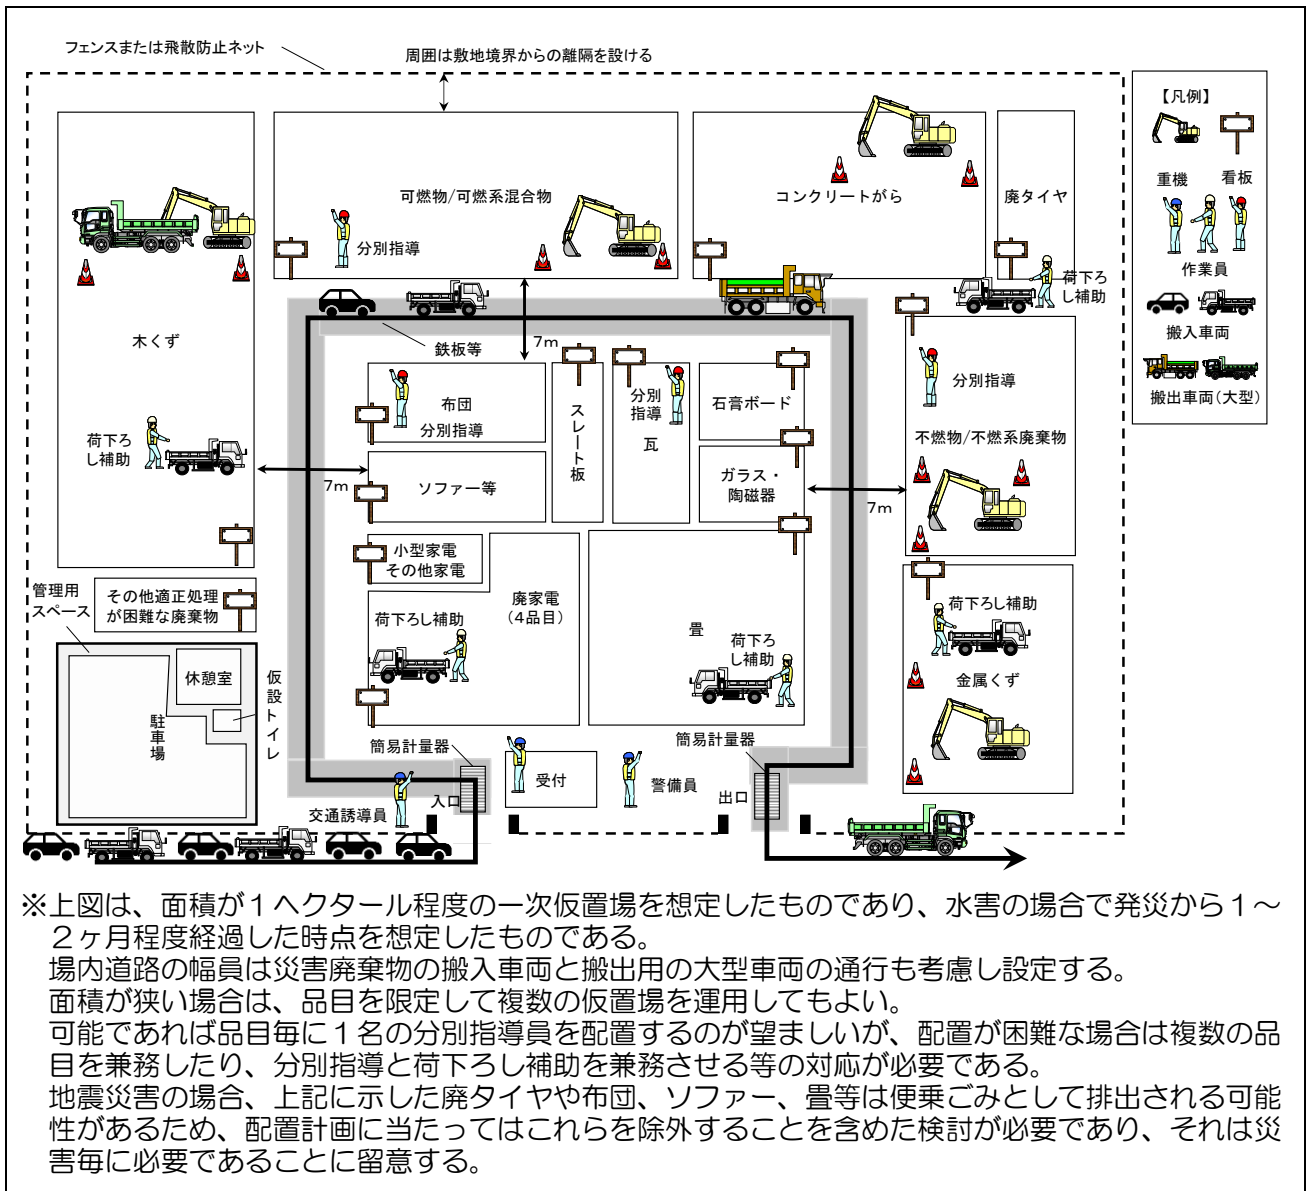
フェンスまたは飛散防止ネット

周囲は敷地境界からの離隔を設ける

【凡例】
重機　看板
作業員
搬入車両
搬出車両（大型）

可燃物/可燃系混合物
分別指導

コンクリートがら

廃タイヤ

荷下ろし補助

木くず

荷下ろし補助

鉄板等

7m

布団
分別指導

スレート板

分別指導
瓦

石膏ボード

ガラス・陶磁器

7m

7m

ソファー等

分別指導
不燃物/不燃系廃棄物

小型家電
その他家電

廃家電
（4品目）

荷下ろし補助

畳
荷下ろし補助

荷下ろし補助
金属くず

その他適正処理が困難な廃棄物

管理用スペース

休憩室

駐車場

仮設トイレ

簡易計量器

簡易計量器

受付

警備員

入口

出口

交通誘導員

※上図は、面積が１ヘクタール程度の一次仮置場を想定したものであり、水害の場合で発災から１～２ヶ月程度経過した時点を想定したものである。
場内道路の幅員は災害廃棄物の搬入車両と搬出用の大型車両の通行も考慮し設定する。
面積が狭い場合は、品目を限定して複数の仮置場を運用してもよい。
可能であれば品目毎に１名の分別指導員を配置するのが望ましいが、配置が困難な場合は複数の品目を兼務したり、分別指導と荷下ろし補助を兼務させる等の対応が必要である。
地震災害の場合、上記に示した廃タイヤや布団、ソファー、畳等は便乗ごみとして排出される可能性があるため、配置計画に当たってはこれらを除外することを含めた検討が必要であり、それは災害毎に必要であることに留意する。